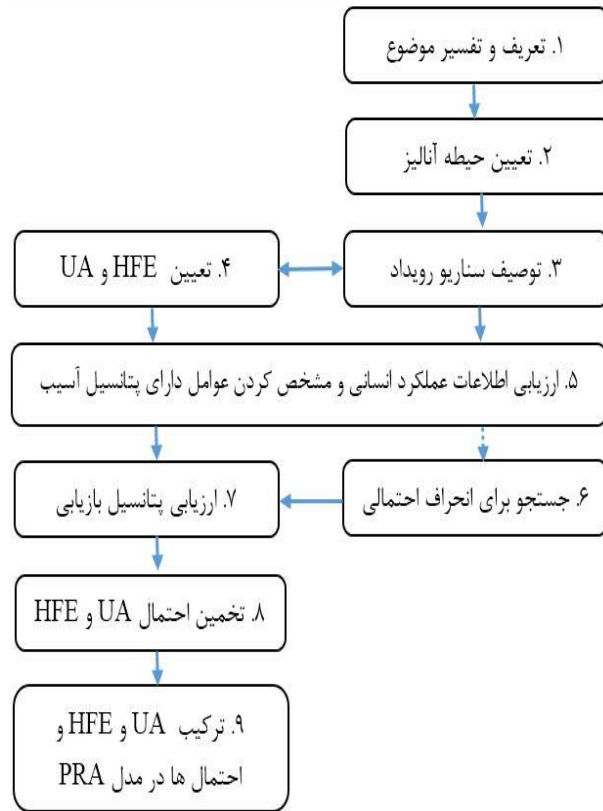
۱. تعریف و تفسیر موضوع

۲. تعیین حیطه آنالیز

۳. توصیف سناریو رویداد

۴. تعیین HFE و UA

۵. ارزیابی اطلاعات عملکرد انسانی و مشخص کردن عوامل دارای پتانسیل آسیب

۶. جستجو برای انحراف احتمالی

۷. ارزیابی پتانسیل بازیابی

۸. تخمین احتمال UA و HFE

۹. ترکیب UA و HFE و احتمال ها در مدل PRA